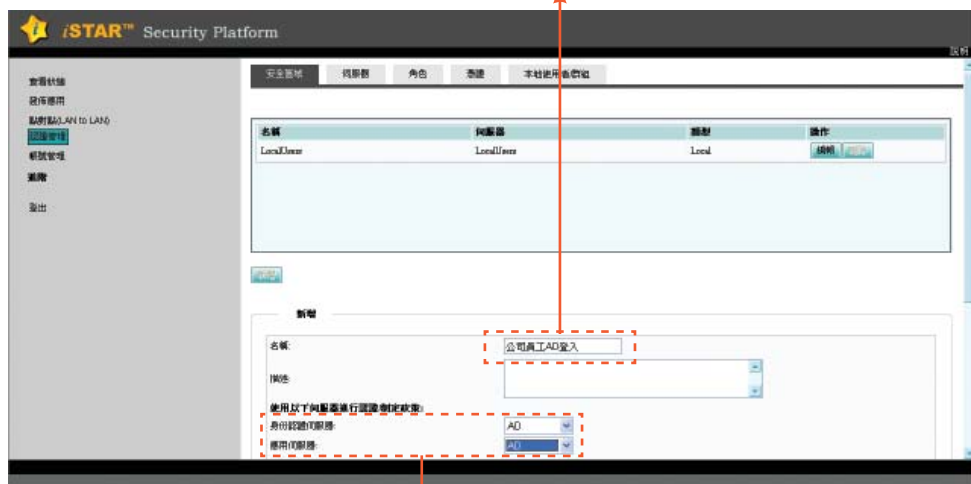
iSTAR™ Security Platform

說明

查看狀態
發佈應用
點對點(LAN to LAN)
認證管理
帳號管理
進階
登出

安全基域
伺服器
角色
憑證
本地使用者/群組

| 名稱 | 伺服器 | 類型 | 操作 |
|---|---|---|---|
| LocalUsers | LocalUsers | Local | 編輯 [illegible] |

新增

新增

名稱:
公司員工AD登入

描述:

使用以下伺服器進行認證或授權:

身份認證伺服器:
AD

應用伺服器:
AD